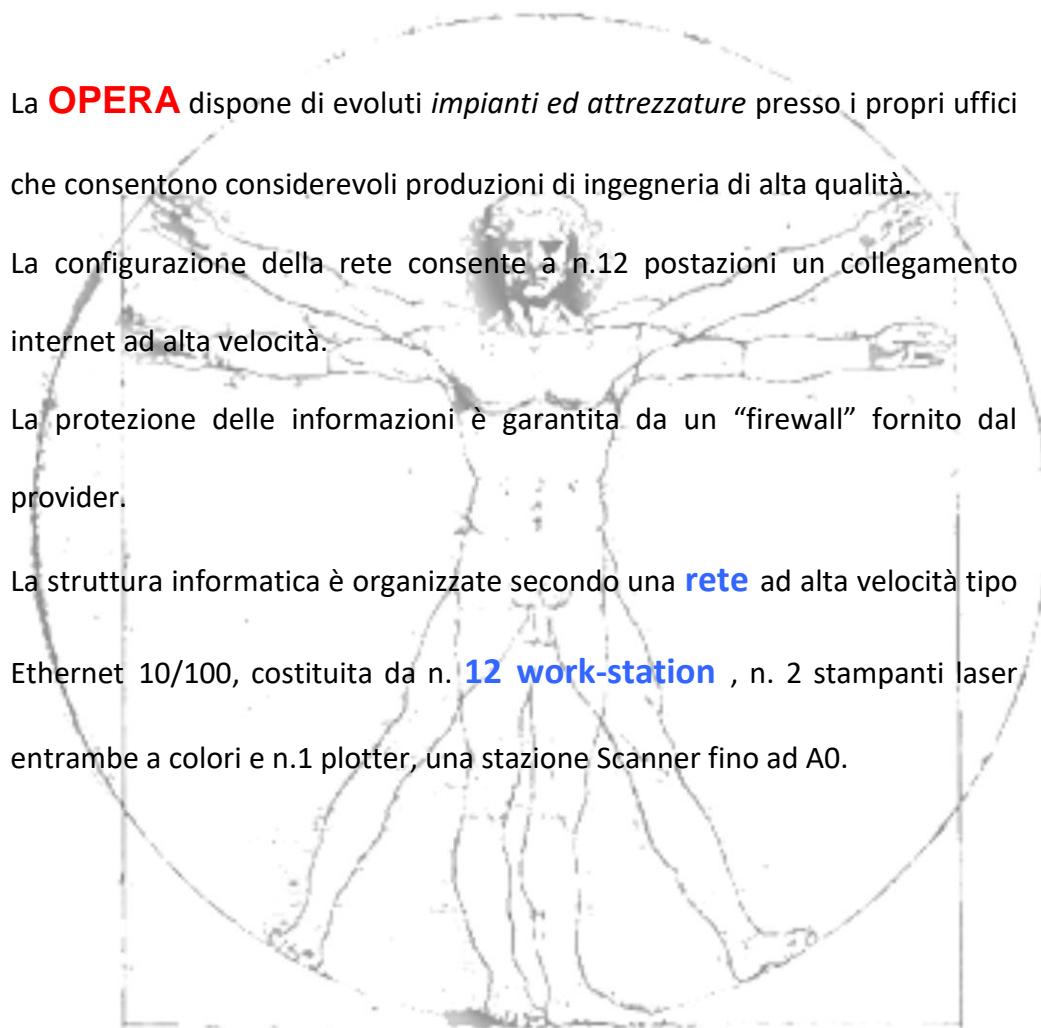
La OPERA dispone di evoluti impianti ed attrezzature presso i propri uffici che consentono considerevoli produzioni di ingegneria di alta qualità.

La configurazione della rete consente a n.12 postazioni un collegamento internet ad alta velocità.

La protezione delle informazioni è garantita da un “firewall” fornito dal provider.

La struttura informatica è organizzate secondo una rete ad alta velocità tipo Ethernet 10/100, costituita da n. 12 work-station , n. 2 stampanti laser entrambe a colori e n.1 plotter, una stazione Scanner fino ad A0.